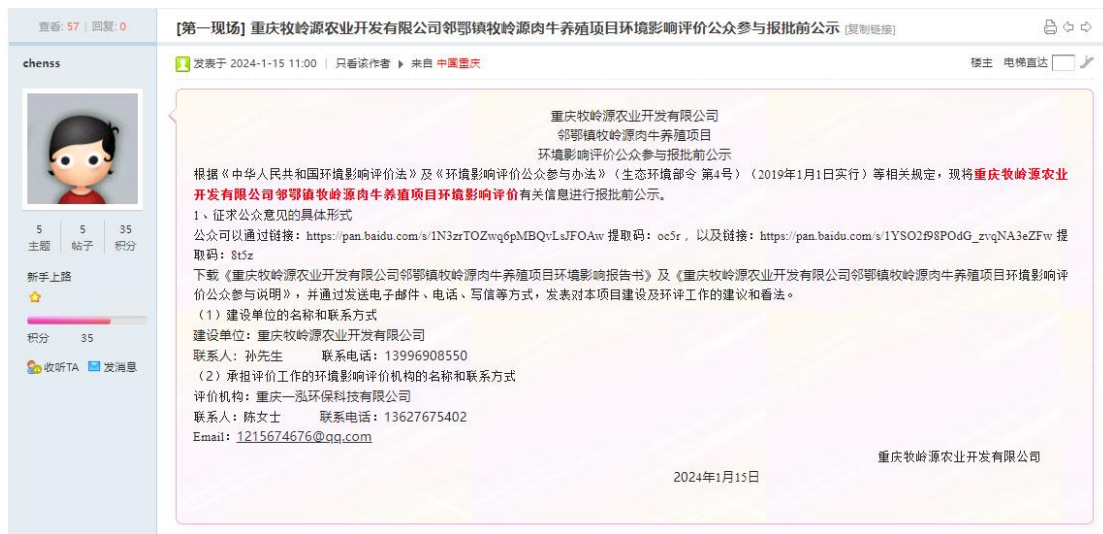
查看: 57 | 回复: 0

[第一现场] 重庆牧岭源农业开发有限公司邻鄂镇牧岭源肉牛养殖项目环境影响评价公众参与报批前公示 [复制链接]

chenss

5 主题 | 5 帖子 | 35 积分

新手上路

积分 35

收听TA 发消息

发表于 2024-1-15 11:00 | 只看该作者 ▶ 来自 中国重庆

楼主 电梯直达

重庆牧岭源农业开发有限公司
邻鄂镇牧岭源肉牛养殖项目
环境影响评价公众参与报批前公示

根据《中华人民共和国环境影响评价法》及《环境影响评价公众参与办法》（生态环境部令 第4号）（2019年1月1日实行）等相关规定，现将重庆牧岭源农业开发有限公司邻鄂镇牧岭源肉牛养殖项目环境影响评价有关信息进行报批前公示。

1、征求公众意见的具体形式

公众可以通过链接：https://pan.baidu.com/s/1N3zrTOZwq6pMBQvLsJFOAw 提取码：oc5r ，以及链接：https://pan.baidu.com/s/1YSO2f98POdG_zvqNA3eZFw 提取码：8t5z

下载《重庆牧岭源农业开发有限公司邻鄂镇牧岭源肉牛养殖项目环境影响报告书》及《重庆牧岭源农业开发有限公司邻鄂镇牧岭源肉牛养殖项目环境影响评价公众参与说明》，并通过发送电子邮件、电话、写信等方式，发表对本项目建设及环评工作的建议和看法。

（1）建设单位的名称和联系方式

建设单位：重庆牧岭源农业开发有限公司

联系人：孙先生　　联系电话：13996908550

（2）承担评价工作的环境影响评价机构的名称和联系方式

评价机构：重庆一泓环保科技有限公司

联系人：陈女士　　联系电话：13627675402

Email：1215674676@qq.com

重庆牧岭源农业开发有限公司

2024年1月15日